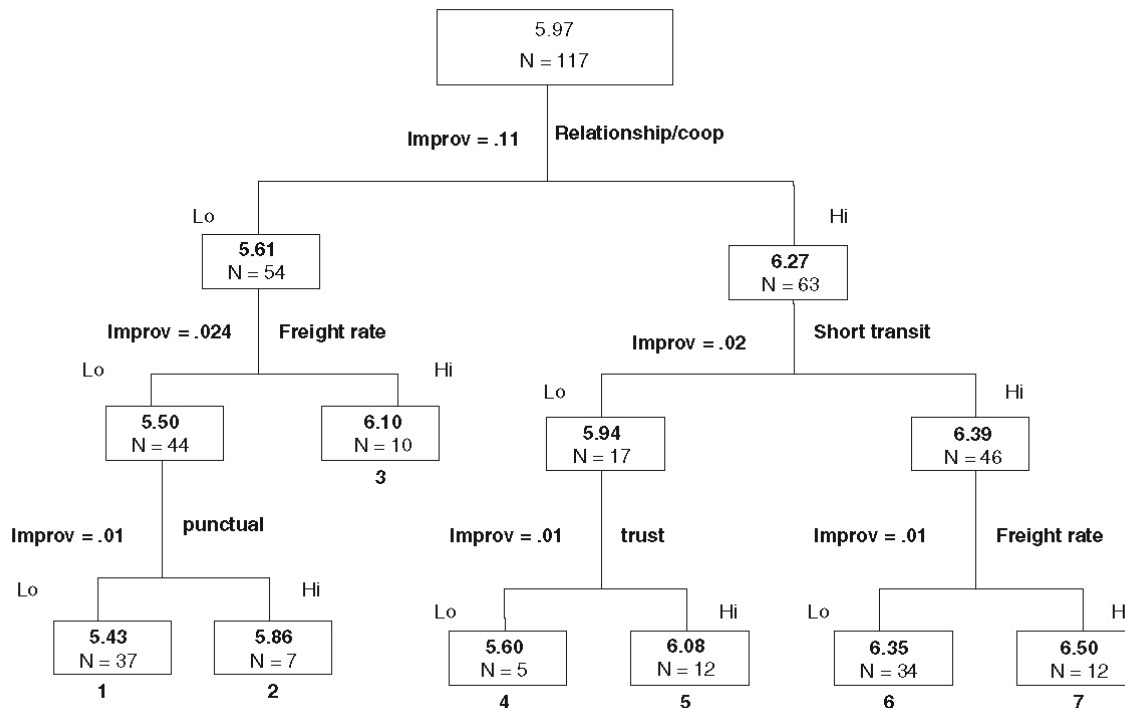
5.97
N = 117

Improv = .11
Relationship/coop

Lo
5.61
N = 54

Hi
6.27
N = 63

Improv = .024
Freight rate

Lo
5.50
N = 44

Hi
6.10
N = 10
3

Improv = .02
Short transit

Lo
5.94
N = 17

Hi
6.39
N = 46

Improv = .01
punctual

Lo
5.43
N = 37
1

Hi
5.86
N = 7
2

Improv = .01
trust

Lo
5.60
N = 5
4

Hi
6.08
N = 12
5

Improv = .01
Freight rate

Lo
6.35
N = 34
6

H
6.50
N = 12
7